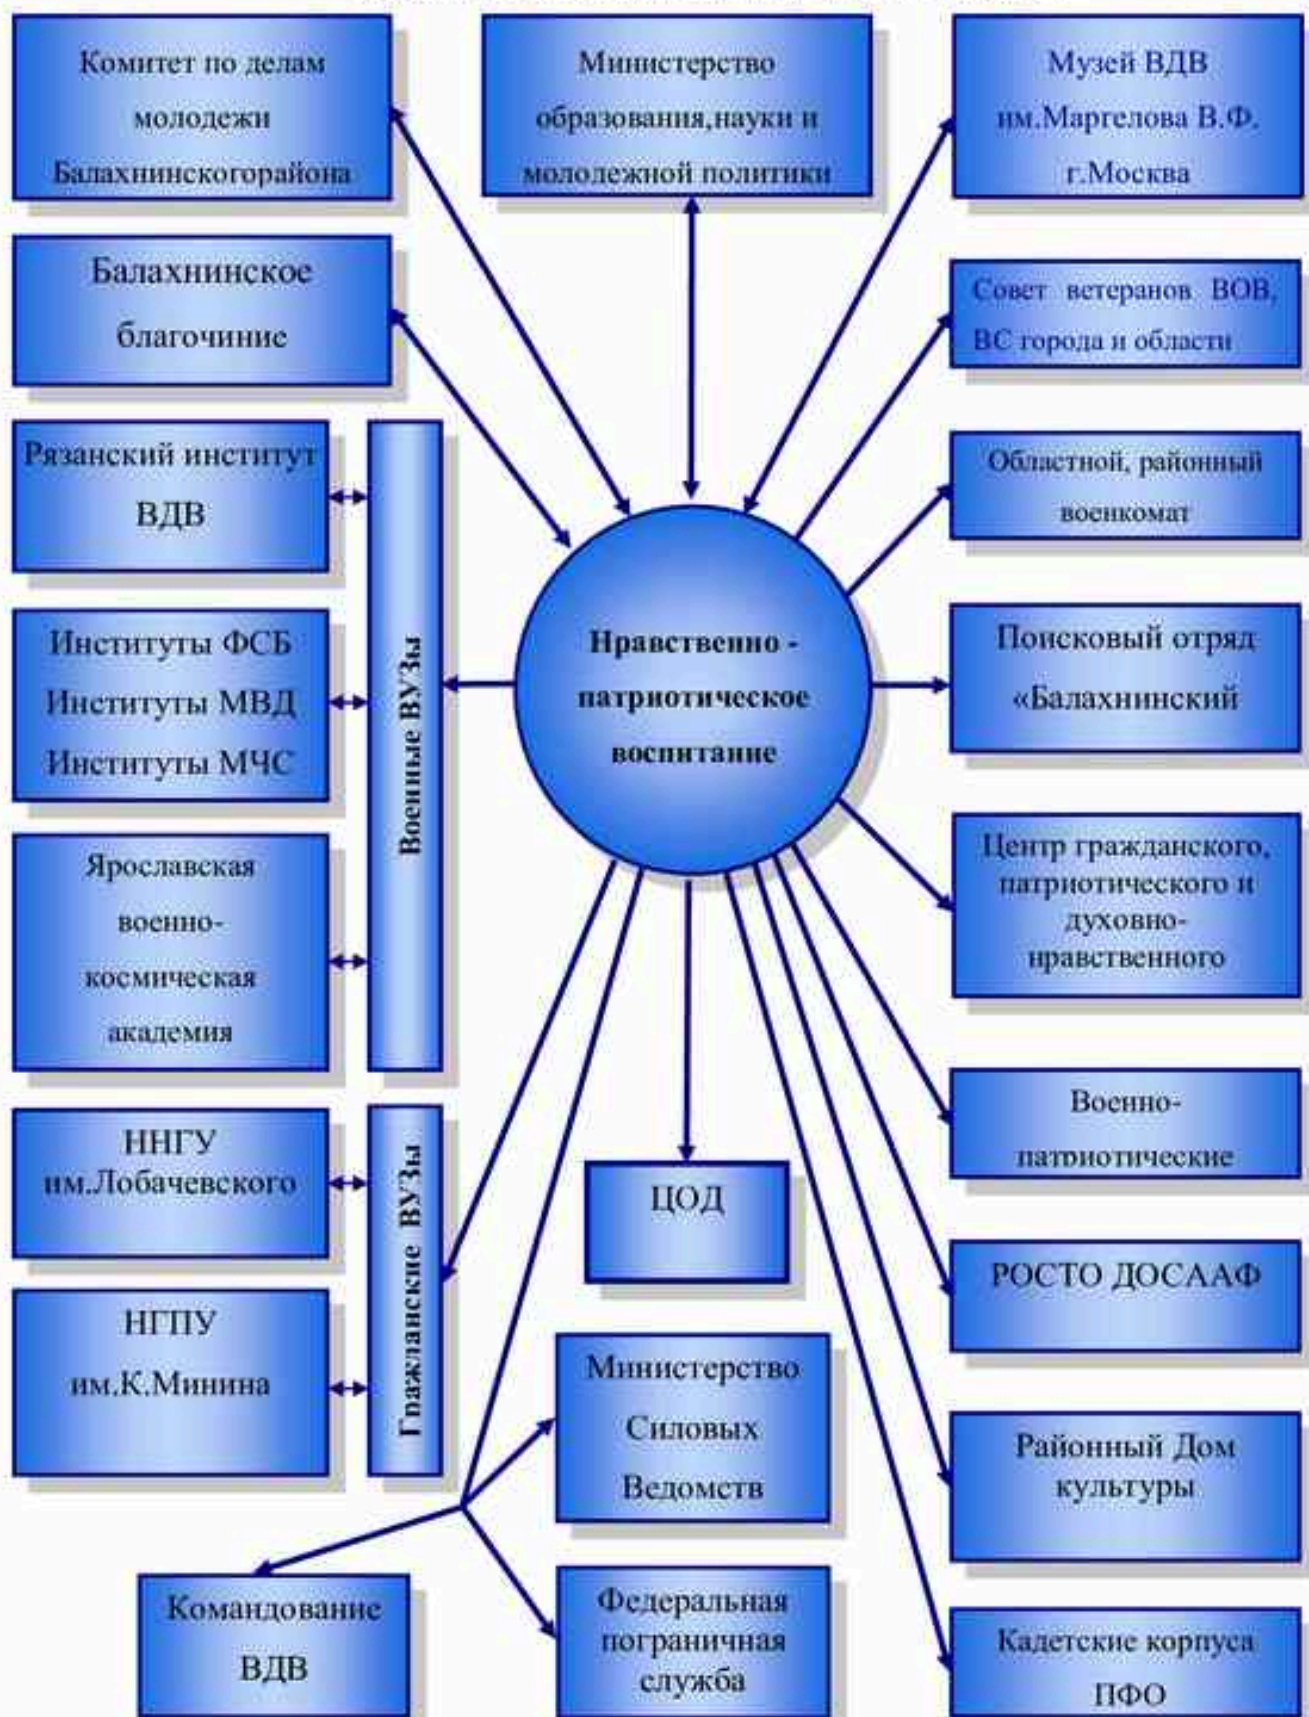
Комитет по делам молодежи Балахнинскогорайона

Министерство образования,науки и молодежной политики

Музей ВДВ им.Маргелова В.Ф. г.Москва

Балахнинское благочиние

Совет ветеранов ВОВ, ВС города и области

Рязанский институт ВДВ

Областной, районный военкомат

Институты ФСБ Институты МВД Институты МЧС

Военные ВУЗы

Нравственно - патриотическое воспитание

Поисковый отряд «Балахнинский

Ярославская военно-космическая академия

Центр гражданского, патриотического и духовно-нравственного

Военно-патриотические

ННГУ им.Лобачевского

Гражданские ВУЗы

ЦОД

РОСТО ДОСААФ

НГПУ им.К.Минина

Министерство Силовых Ведомств

Районный Дом культуры

Командование ВДВ

Федеральная пограничная служба

Кадетские корпуса ПФО